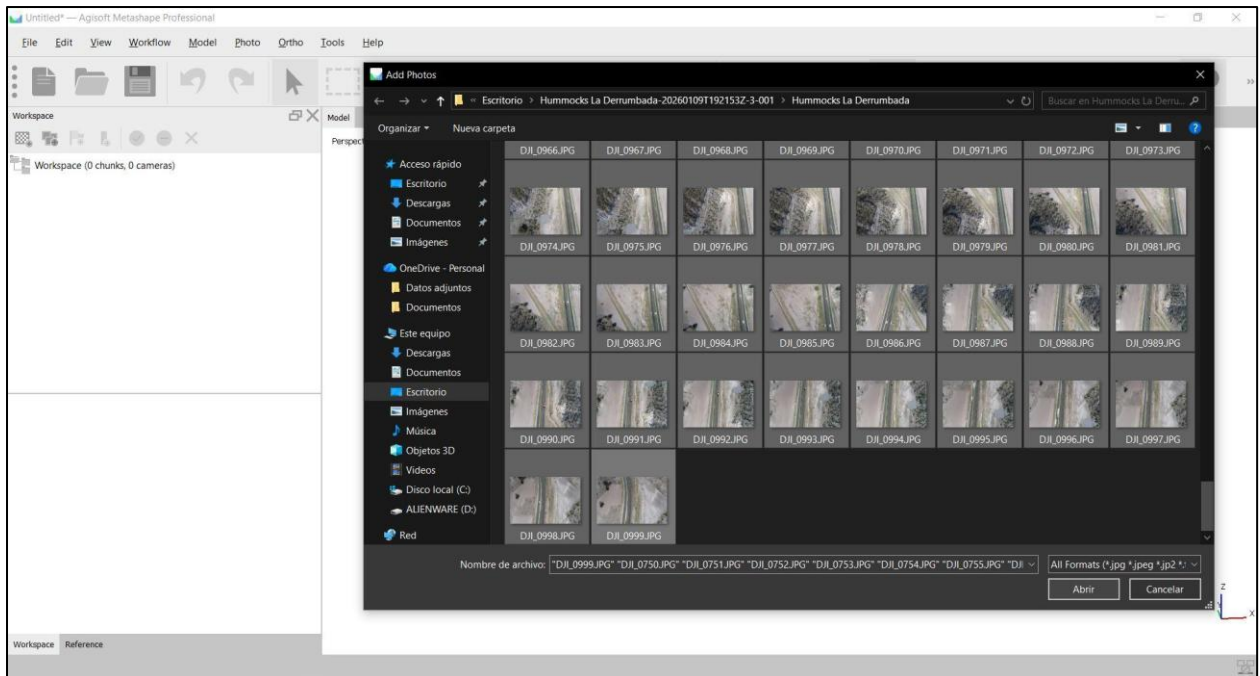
Untitled* — Agisoft Metashape Professional

File Edit View Workflow Model Photo Ortho Tools Help

Workspace

Workspace (0 chunks, 0 cameras)

Model

Perspect

Add Photos

« Escritorio › Hummocks La Derrumbada-20260109T192153Z-3-001 › Hummocks La Derrumbada

Buscar en Hummocks La Derru...

Organizar ▾ Nueva carpeta

Acceso rápido
Escritorio
Descargas
Documentos
Imágenes
OneDrive - Personal
Datos adjuntos
Documentos
Este equipo
Descargas
Documentos
Escritorio
Imágenes
Música
Objetos 3D
Videos
Disco local (C:)
ALIENWARE (D:)
Red

DJI_0966.JPG DJI_0967.JPG DJI_0968.JPG DJI_0969.JPG DJI_0970.JPG DJI_0971.JPG DJI_0972.JPG DJI_0973.JPG
DJI_0974.JPG DJI_0975.JPG DJI_0976.JPG DJI_0977.JPG DJI_0978.JPG DJI_0979.JPG DJI_0980.JPG DJI_0981.JPG
DJI_0982.JPG DJI_0983.JPG DJI_0984.JPG DJI_0985.JPG DJI_0986.JPG DJI_0987.JPG DJI_0988.JPG DJI_0989.JPG
DJI_0990.JPG DJI_0991.JPG DJI_0992.JPG DJI_0993.JPG DJI_0994.JPG DJI_0995.JPG DJI_0996.JPG DJI_0997.JPG
DJI_0998.JPG DJI_0999.JPG

Nombre de archivo: "DJI_0999.JPG" "DJI_0750.JPG" "DJI_0751.JPG" "DJI_0752.JPG" "DJI_0753.JPG" "DJI_0754.JPG" "DJI_0755.JPG" "DJI

All Formats (*.jpg *.jpeg *.jp2 *.

Abrir Cancelar

Workspace Reference

Z
X